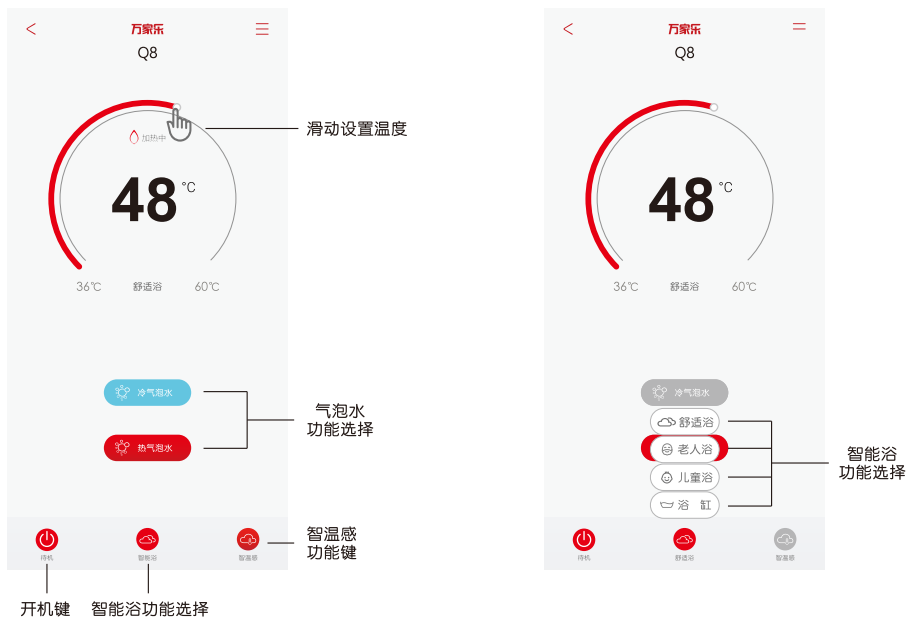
万家乐
Q8

加热中
48 ℃
36℃ 舒适浴 60℃

滑动设置温度

冷气泡水
热气泡水

气泡水
功能选择

待机 智能浴 智温感

智温感
功能键

开机键
智能浴功能选择

万家乐
Q8

48 ℃
36℃ 舒适浴 60℃

冷气泡水
舒适浴
老人浴
儿童浴
浴 缸

智能浴
功能选择

待机 舒适浴 智温感